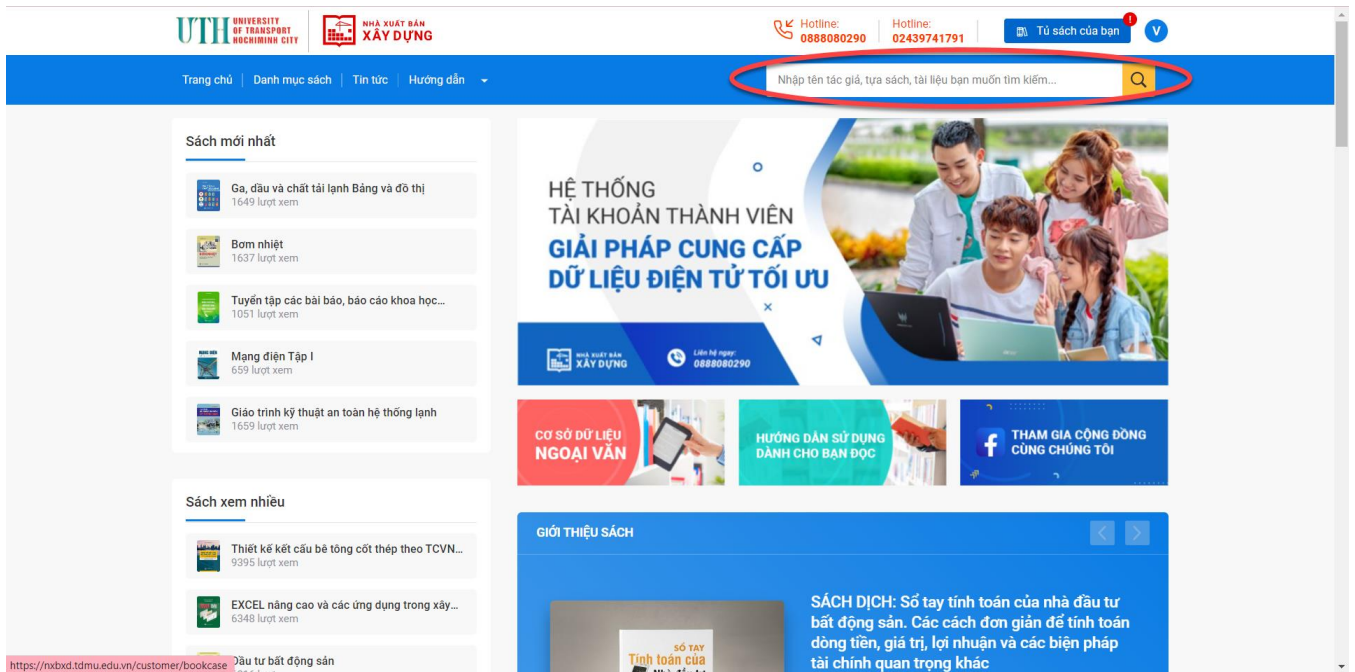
UTH UNIVERSITY OF TRANSPORT HOCHIMINH CITY

NHÀ XUẤT BẢN XÂY DỰNG

Hotline: 0888080290
Hotline: 02439741791

Tủ sách của bạn
V

Trang chủ | Danh mục sách | Tin tức | Hướng dẫn

Nhập tên tác giả, tựa sách, tài liệu bạn muốn tìm kiếm...

Sách mới nhất

Ga, dầu và chất tải lạnh Bảng và đồ thị
1649 lượt xem

Bơm nhiệt
1637 lượt xem

Tuyển tập các bài báo, báo cáo khoa học...
1051 lượt xem

Mạng điện Tập I
659 lượt xem

Giáo trình kỹ thuật an toàn hệ thống lạnh
1659 lượt xem

HỆ THỐNG
TÀI KHOẢN THÀNH VIÊN
GIẢI PHÁP CUNG CẤP
DỮ LIỆU ĐIỆN TỬ TỐI ƯU

NHÀ XUẤT BẢN XÂY DỰNG
Liên hệ ngay: 0888080290

CƠ SỞ DỮ LIỆU
NGOẠI VĂN

HƯỚNG DẪN SỬ DỤNG
DÀNH CHO BẠN ĐỌC

THAM GIA CỘNG ĐỒNG
CÙNG CHÚNG TÔI

Sách xem nhiều

Thiết kế kết cấu bê tông cốt thép theo TCVN...
9395 lượt xem

EXCEL nâng cao và các ứng dụng trong xây...
6348 lượt xem

Đầu tư bất động sản

GIỚI THIỆU SÁCH

SỔ TAY
Tính toán của

SÁCH DỊCH: Sổ tay tính toán của nhà đầu tư bất động sản. Các cách đơn giản để tính toán dòng tiền, giá trị, lợi nhuận và các biện pháp tài chính quan trọng khác

https://nxbxd.tdmu.edu.vn/customer/bookcase